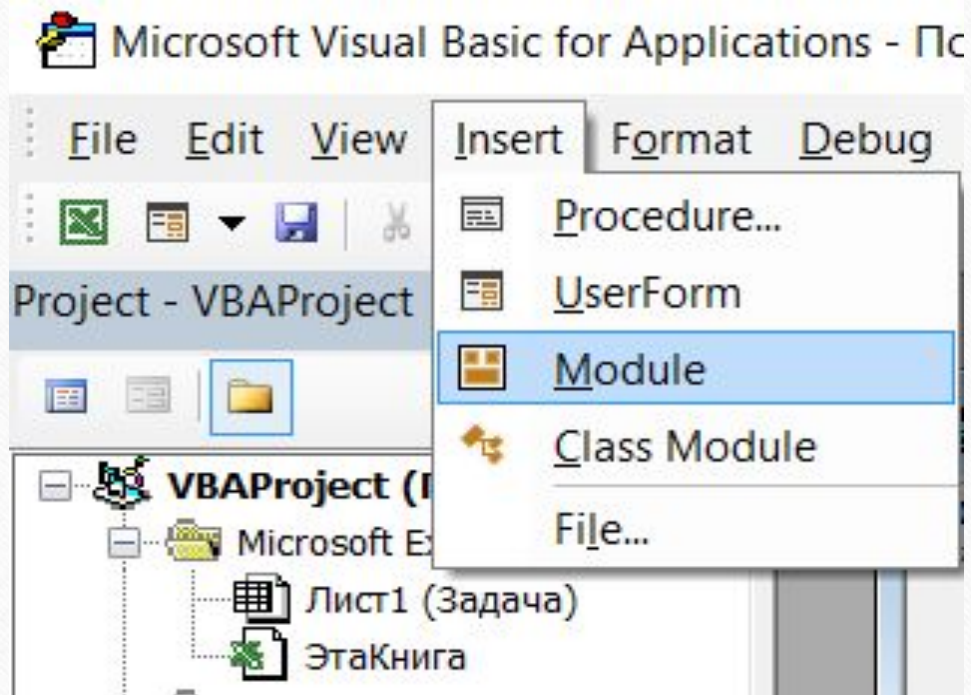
Microsoft Visual Basic for Applications - По

File Edit View Insert Format Debug

Project - VBAProject

Procedure...
UserForm
Module
Class Module
File...

VBAProject (
Microsoft E
Лист1 (Задача)
ЭтаКнига